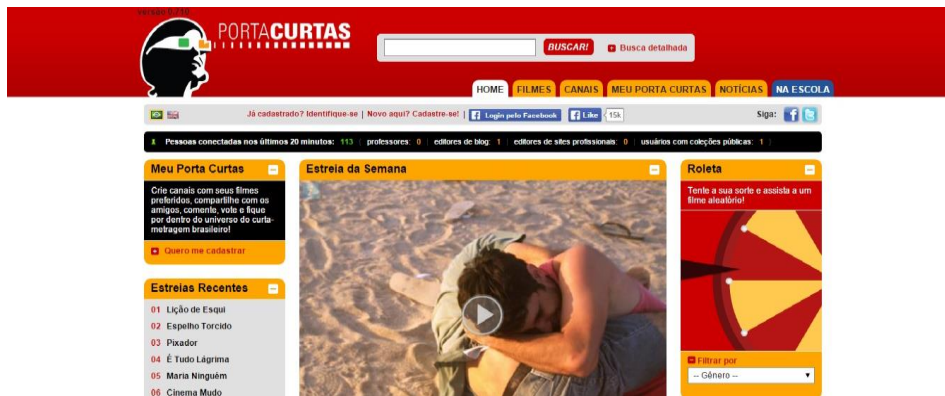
versão 0.730

PORTACURTAS

BUSCAR! Busca detalhada

HOME FILMES CANAIS MEU PORTA CURTAS NOTÍCIAS NA ESCOLA

Já cadastrado? Identifique-se | Novo aqui? Cadastre-se! | Login pelo Facebook Like 15k Siga:

Pessoas conectadas nos últimos 20 minutos: 113 | professores: 0 | editores de blog: 1 | editores de sites profissionais: 0 | usuários com coleções públicas: 1

Meu Porta Curtas

Crie canais com seus filmes preferidos, compartilhe com os amigos, comente, vote e fique por dentro do universo do curta-metragem brasileiro!

Quero me cadastrar

Estreias Recentes

01 Lição de Esqui
02 Espelho Torcido
03 Pixador
04 É Tudo Lágrima
05 Maria Ninguém
06 Cinema Mudo

Estreia da Semana

Roleta

Tente a sua sorte e assista a um filme aleatório!

Filtrar por

-- Gênero --